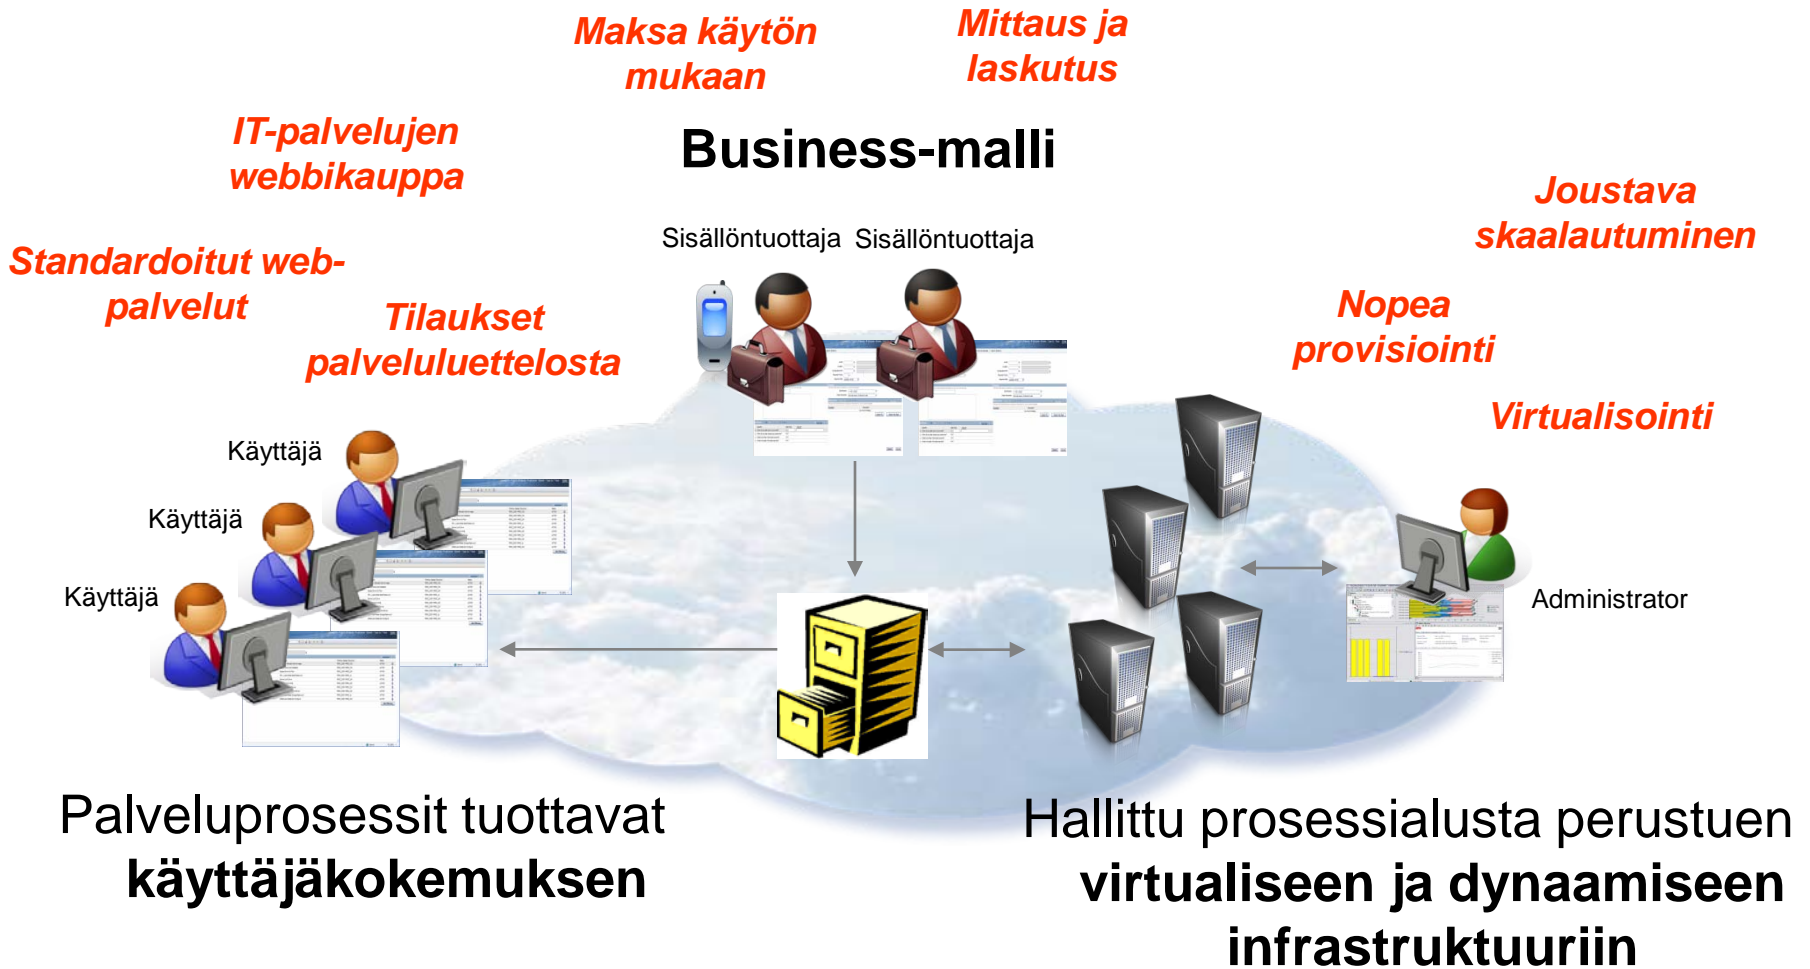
Maksa käytön mukaan

Mittaus ja laskutus

IT-palvelujen webbikauppa

Business-malli

Joustava skaalautuminen

Standardoitut web-palvelut

Sisällöntuottaja Sisällöntuottaja

Tilaukset palveluluettelosta

Nopea provisiointi

Virtualisointi

Käyttäjä

Käyttäjä

Käyttäjä

Administrator

Palveluprosessit tuottavat **käyttäjäkokemuksen**

Hallittu prosessialusta perustuen **virtualiseen ja dynaamiseen infrastruktuuriin**